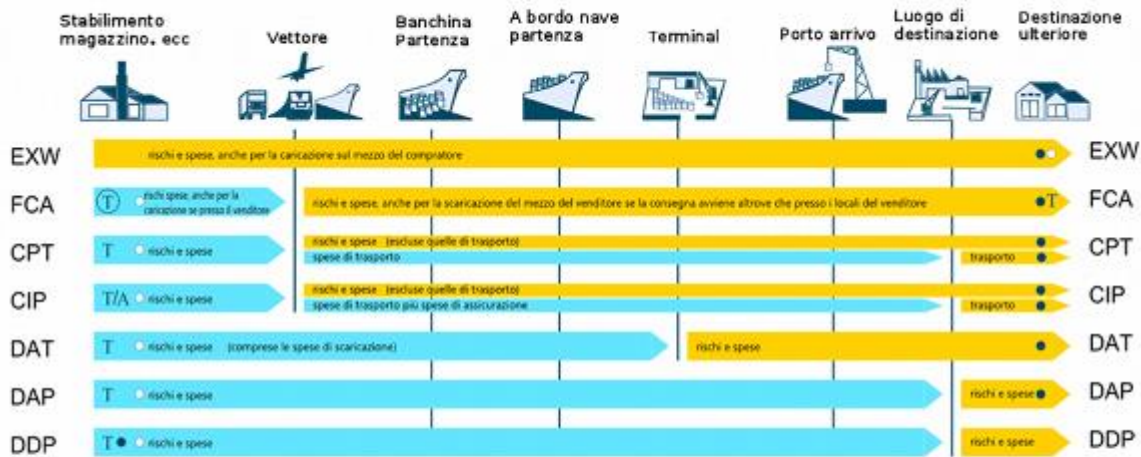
Stabilimento magazzino, ecc
Vettore
Banchina Partenza
A bordo nave partenza
Terminal
Porto arrivo
Luogo di destinazione
Destinazione ulteriore

EXW rischi e spese, anche per la caricazione sul mezzo del compratore EXW

FCA T rischi spese, anche per la caricazione se presso il venditore
rischi e spese, anche per la scaricazione del mezzo del venditore se la consegna avviene altrove che presso i locali del venditore T FCA

CPT T rischi e spese
rischi e spese (escluse quelle di trasporto)
spese di trasporto
trasporto CPT

CIP T/A rischi e spese
rischi e spese (escluse quelle di trasporto)
spese di trasporto più spese di assicurazione
trasporto CIP

DAT T rischi e spese (comprese le spese di scaricazione)
rischi e spese DAT

DAP T rischi e spese
rischi e spese DAP

DDP T rischi e spese
rischi e spese DDP